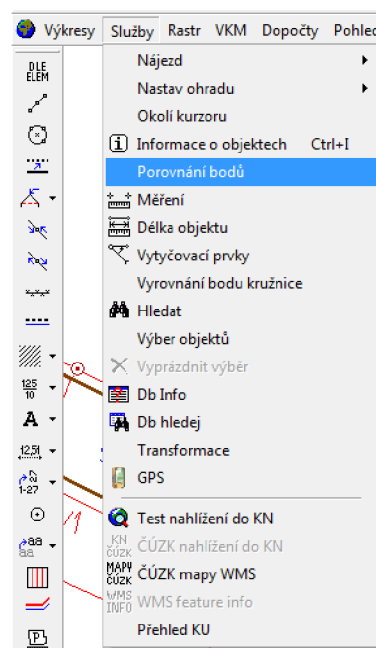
Výkresy Služby Rastr VKM Dopočty Pohled

DLE ELEM

125 10

A

12,51

1-27

aa

P

Nájezd
Nastav ohradu
Okolí kurzoru
Informace o objektech Ctrl+I
Porovnání bodů
Měření
Délka objektu
Vytyčovací prvky
Vyrovnání bodu kružnice
Hledat
Výber objektů
Vyprázdnit výběr
Db Info
Db hledej
Transformace
GPS
Test nahlížení do KN
KN ČÚZK ČÚZK nahlížení do KN
MAPY ČÚZK ČÚZK mapy WMS
WMS INFO WMS feature info
Přehled KU